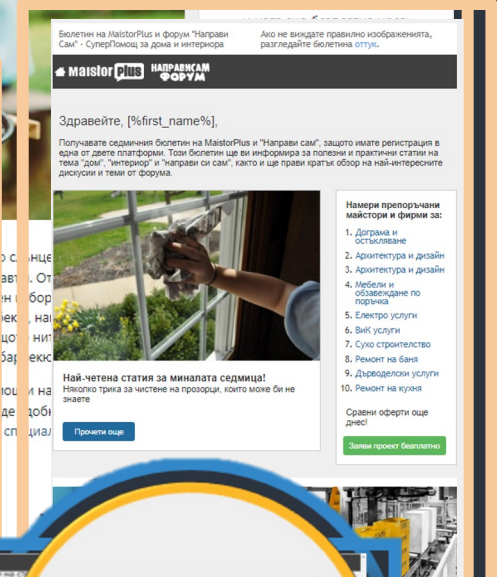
Бюлетин на MaistorPlus и форум "Направи Сам" - СуперПомощ за дома и интериора

Ако не виждате правилно изображенията, разгледайте бюлетина оттук.

Maistor Plus НАПРАВИСАМ ФОРУМ

Здравейте, [%first_name%],

Получавате седмичния бюлетин на MaistorPlus и "Направи сам", защото имате регистрация в една от двете платформи. Този бюлетин ще ви информира за полезни и практични статии на тема "дом", "интериор" и "направи си сам", както и ще прави кратък обзор на най-интересните дискусии и теми от форума.

Най-четена статия за миналата седмица!
Няколко трика за чистене на прозорци, които може би не знаете

Прочети още

Намери препоръчани майстори и фирми за:

1. Дограма и остъкляване
2. Архитектура и дизайн
3. Архитектура и дизайн
4. Мебели и обзавеждане по поръчка
5. Електро услуги
6. ВиК услуги
7. Сухо строителство
8. Ремонт на баня
9. Дърводелски услуги
10. Ремонт на кухня

Сравни оферти още днес!

Заяви проект безплатно

о слънце
авт. От
н и бор
ек, на
и нит
бар екс
ощи на
е добі
специал